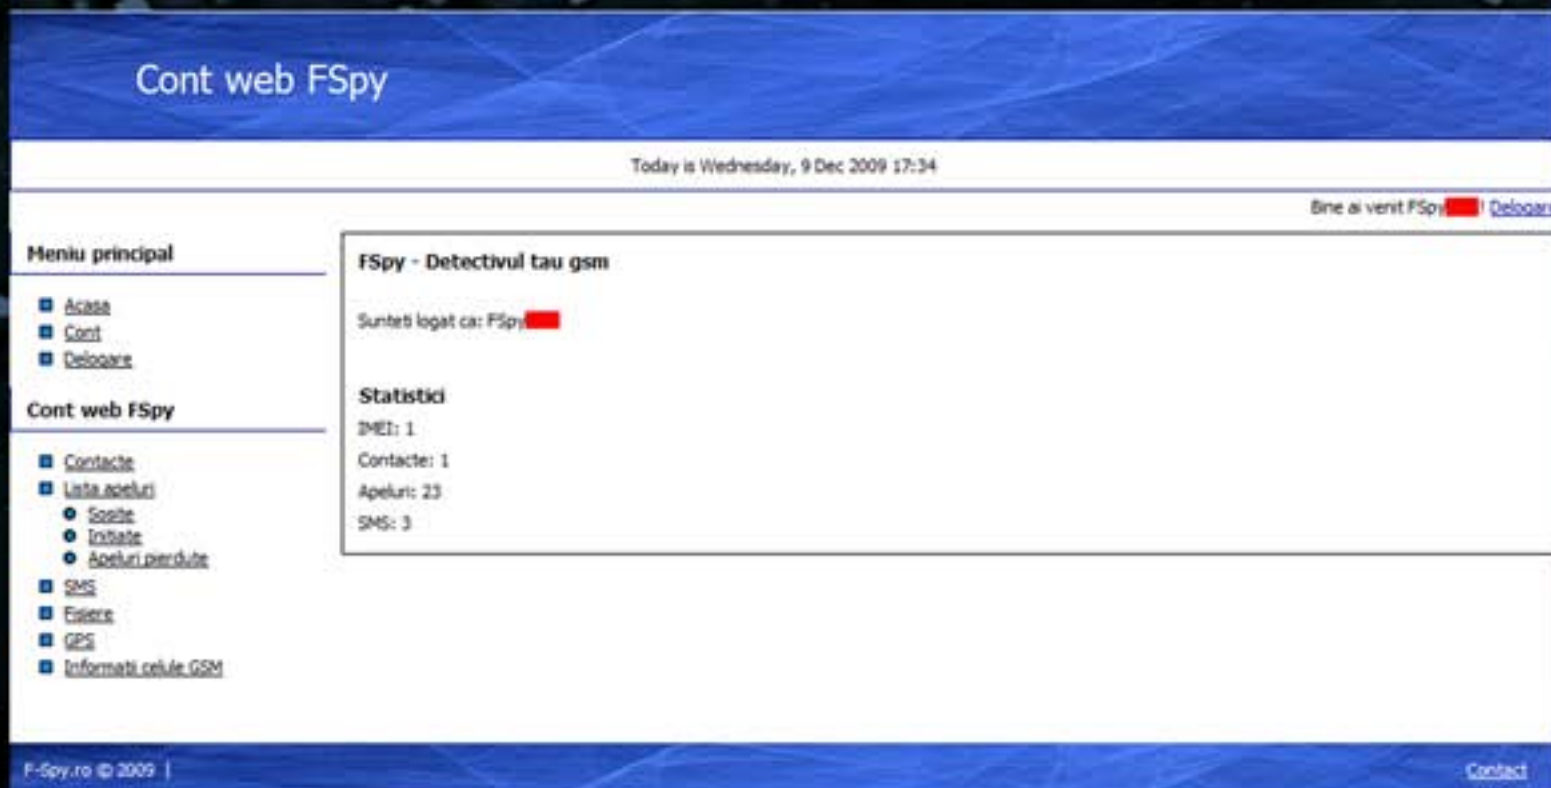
Cont web FSpy

Today is Wednesday, 9 Dec 2009 17:34

Bine ai venit FSpy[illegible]! Delogar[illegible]

Meniu principal

Acasa
Cont
Delogare

Cont web FSpy

Contacte
Lista apeluri
Sosite
Initiate
Apeluri pierdute
SMS
Fisiere
GPS
Informatii celule GSM

FSpy - Detectivul tau gsm

Sunteti logat ca: FSpy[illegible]

Statistici
IMEI: 1
Contacte: 1
Apeluri: 23
SMS: 3

F-Spy.ro © 2009 |

Contact